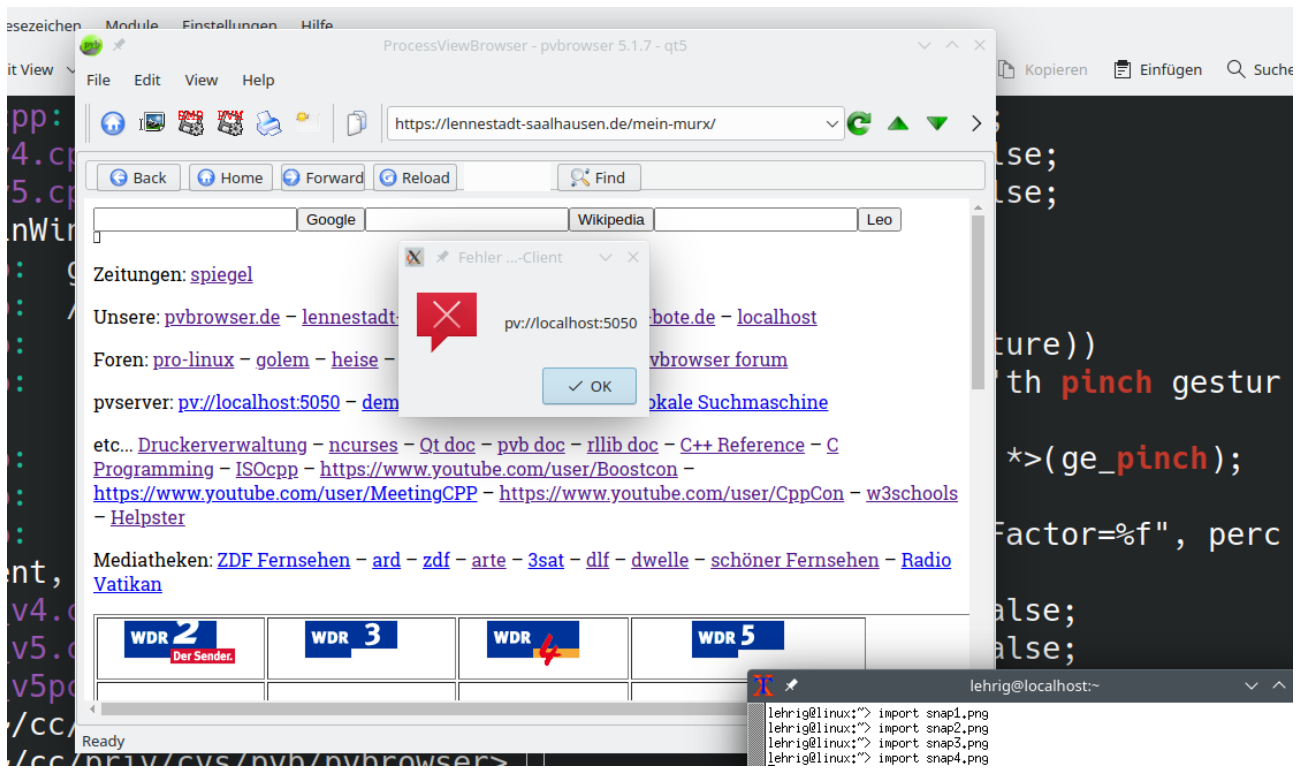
esezeichen Module Einstellungen Hilfe
it View
Kopieren Einfügen Suche

pp:
v4.c
5.c
nWi
g
/
ent,
v4.c
v5.c
v5p
/cc/
/cc/priv/cvs/pvb/pvbrowser>

lse;
lse;
ture))
th pinch gestur
*>(ge_pinch);
actor=%f", perc
alse;
alse;

ProcessViewBrowser - pvbrowser 5.1.7 - qt5
File Edit View Help
https://lennestadt-saalhausen.de/mein-murx/
Back Home Forward Reload Find

Google Wikipedia Leo

Zeitungen: spiegel

Unsere: pvbrowser.de – lennestadt-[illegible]-bote.de – localhost

Foren: pro-linux – golem – heise – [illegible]vbrowser forum

pvserver: pv://localhost:5050 – dem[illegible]okale Suchmaschine

etc... Druckerverwaltung – ncurses – Qt doc – pvb doc – rllib doc – C++ Reference – C Programming – ISOcpp – https://www.youtube.com/user/Boostcon – https://www.youtube.com/user/MeetingCPP – https://www.youtube.com/user/CppCon – w3schools – Helpster

Mediatheken: ZDF Fernsehen – ard – zdf – arte – 3sat – dlf – dwelle – schöner Fernsehen – Radio Vatikan

| WDR 2 Der Sender. | WDR 3 | WDR 4 | WDR 5 |
|---|---|---|---|

Ready

Fehler ...-Client
pv://localhost:5050
OK

lehrig@localhost:~
lehrig@linux:~> import snap1.png
lehrig@linux:~> import snap2.png
lehrig@linux:~> import snap3.png
lehrig@linux:~> import snap4.png